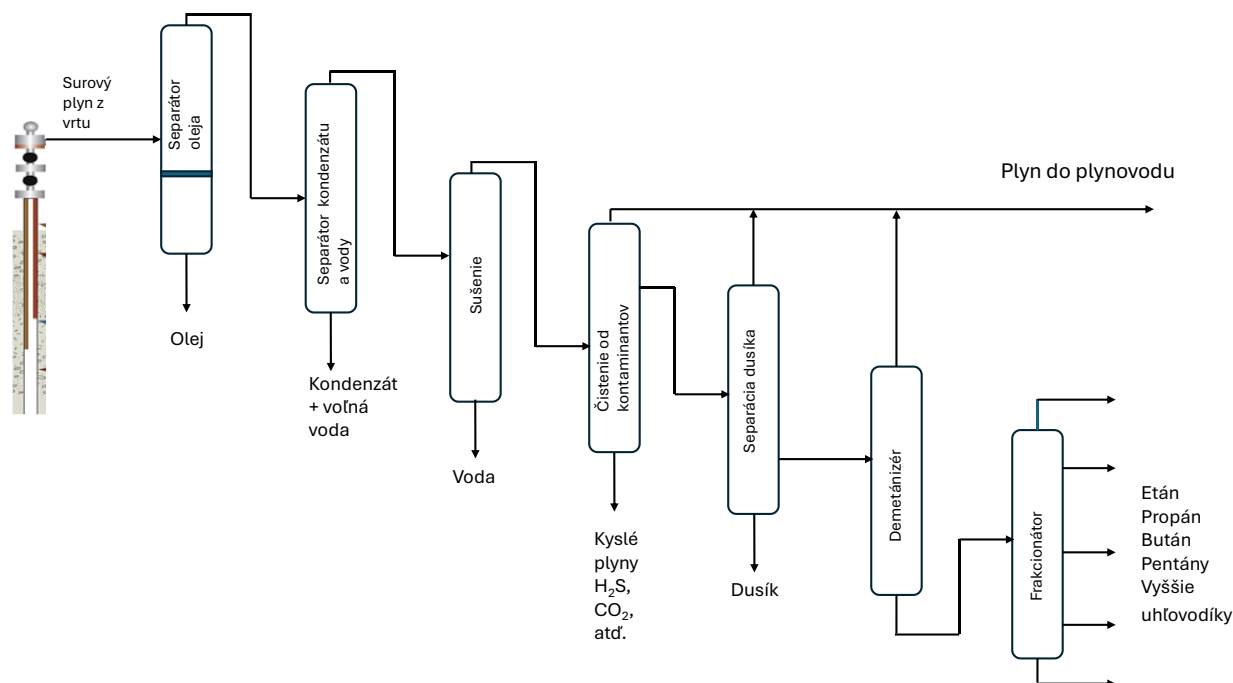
Surový plyn z vrtu

Separátor oleja

Olej

Separátor kondenzátu a vody

Kondenzát + voľná voda

Sušenie

Voda

Plyn do plynovodu

Čistenie od kontaminantov

Kyslé plyny $H_2S$, $CO_2$, atď.

Separácia dusíka

Dusík

Demetánizér

Frakcionátor

Etán
Propán
Bután
Pentány
Vyššie uhľovodíky